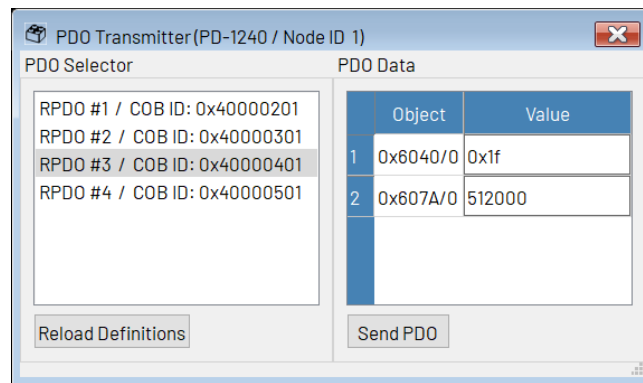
PDO Transmitter (PD-1240 / Node ID 1)

PDO Selector

RPDO #1 / COB ID: 0x40000201
RPDO #2 / COB ID: 0x40000301
RPDO #3 / COB ID: 0x40000401
RPDO #4 / COB ID: 0x40000501

Reload Definitions

PDO Data

| | Object | Value |
|---|---|---|
| 1 | 0x6040/0 | 0x1f |
| 2 | 0x607A/0 | 512000 |

Send PDO